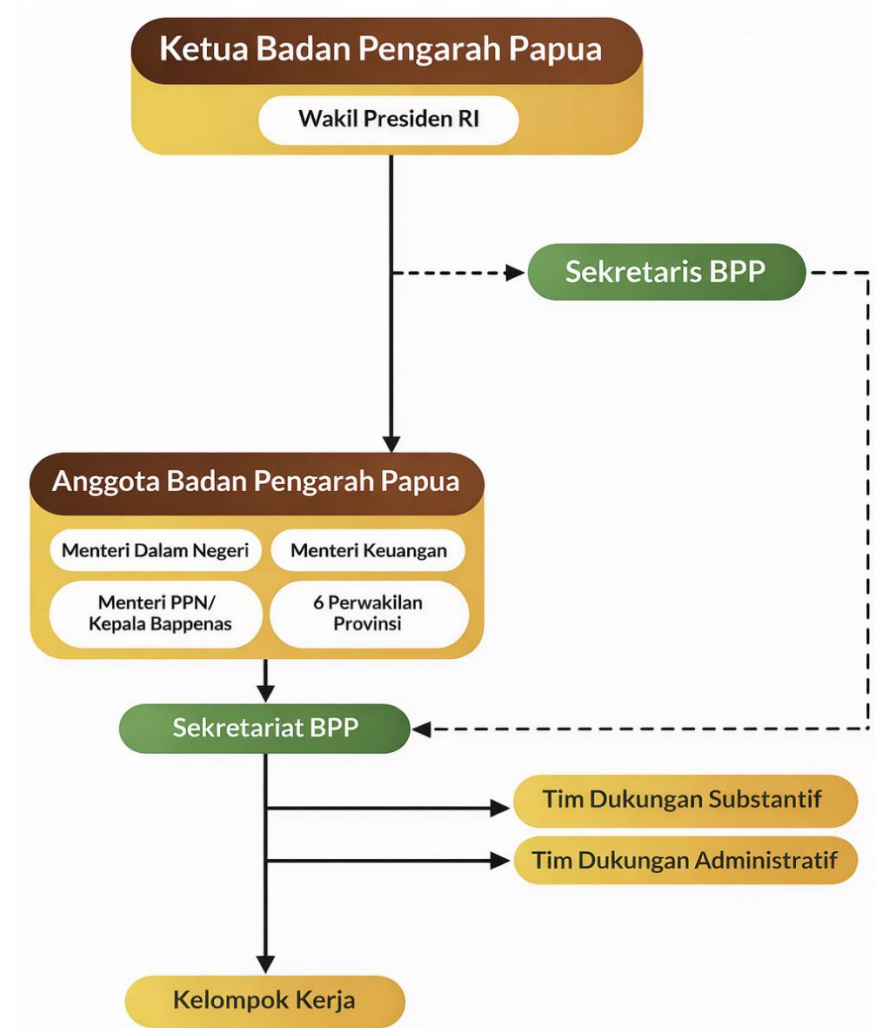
Ketua Badan Pengarah Papua

Wakil Presiden RI

Sekretaris BPP

Anggota Badan Pengarah Papua

Menteri Dalam Negeri

Menteri Keuangan

Menteri PPN/ Kepala Bappenas

6 Perwakilan Provinsi

Sekretariat BPP

Tim Dukungan Substantif

Tim Dukungan Administratif

Kelompok Kerja